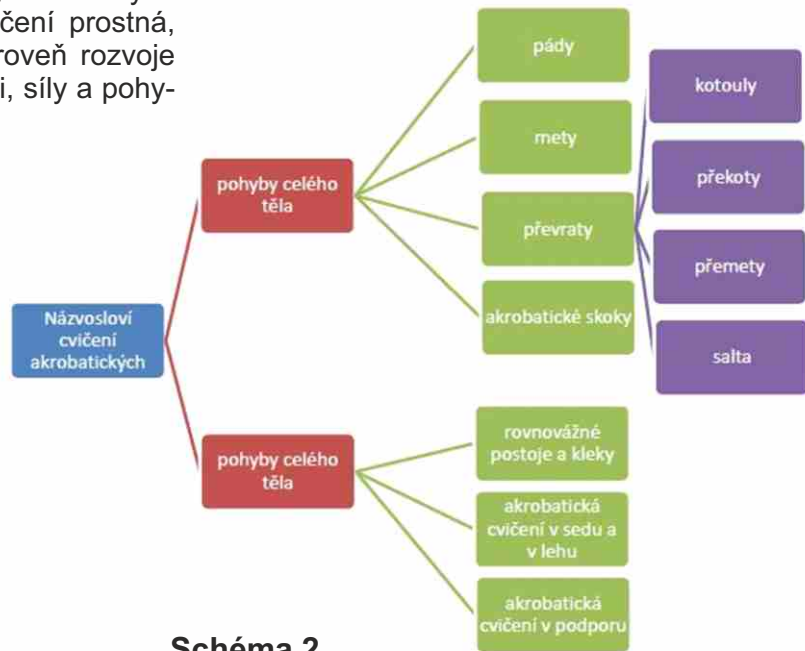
cení prostná, roveň rozvoje i, síly a pohy-

Názvosloví cvičení akrobatických

pohyby celého těla

pády

mety

převraty

kotouly

překoty

přemety

salta

akrobatické skoky

pohyby celého těla

rovnovážné postoje a kleky

akrobatická cvičení v sedu a v lehu

akrobatická cvičení v podporu

Schéma 2